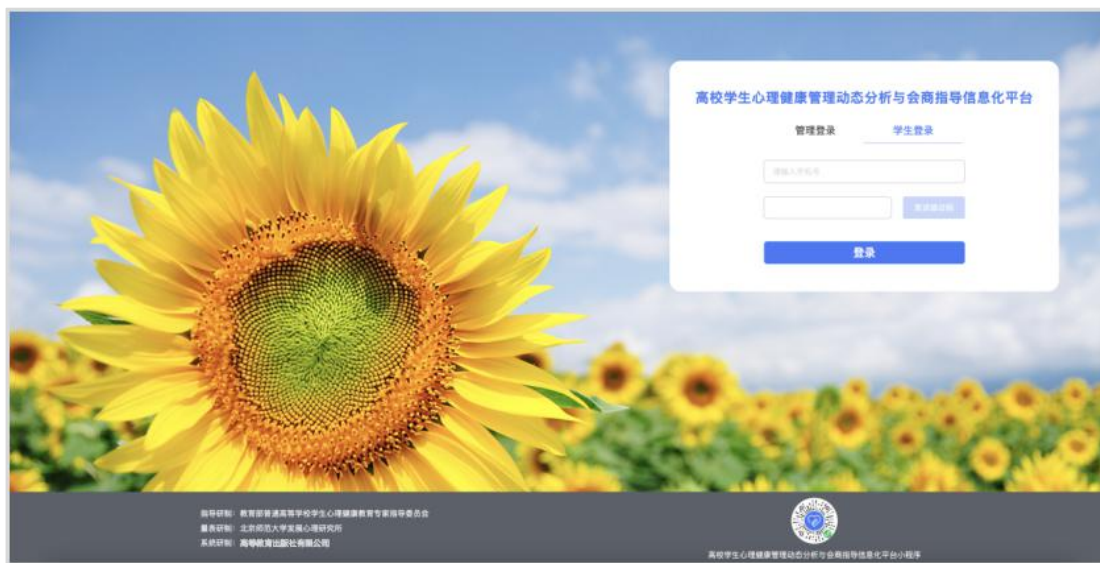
高校学生心理健康管理动态分析与会商指导信息化平台

管理登录　学生登录

请输入学号

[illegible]

登录

指导研制：教育部普通高等学校学生心理健康教育专家指导委员会
量表研制：北京师范大学发展心理研究所
系统研制：高等教育出版社有限公司

高校学生心理健康管理动态分析与会商指导信息化平台小程序